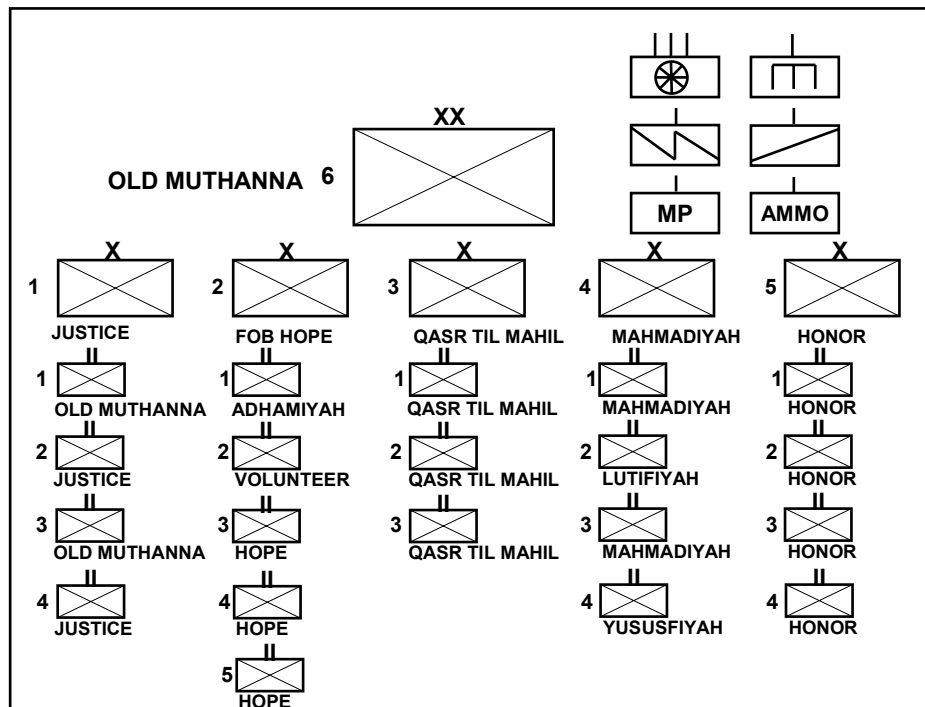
XX

OLD MUTHANNA 6

MP

AMMO

X
1
JUSTICE

II
1
OLD MUTHANNA

II
2
JUSTICE

II
3
OLD MUTHANNA

II
4
JUSTICE

X
2
FOB HOPE

II
1
ADHAMIYAH

II
2
VOLUNTEER

II
3
HOPE

II
4
HOPE

II
5
HOPE

X
3
QASR TIL MAHIL

II
1
QASR TIL MAHIL

II
2
QASR TIL MAHIL

II
3
QASR TIL MAHIL

X
4
MAHMADIYAH

II
1
MAHMADIYAH

II
2
LUTIFIYAH

II
3
MAHMADIYAH

II
4
YUSUSFIYAH

X
5
HONOR

II
1
HONOR

II
2
HONOR

II
3
HONOR

II
4
HONOR